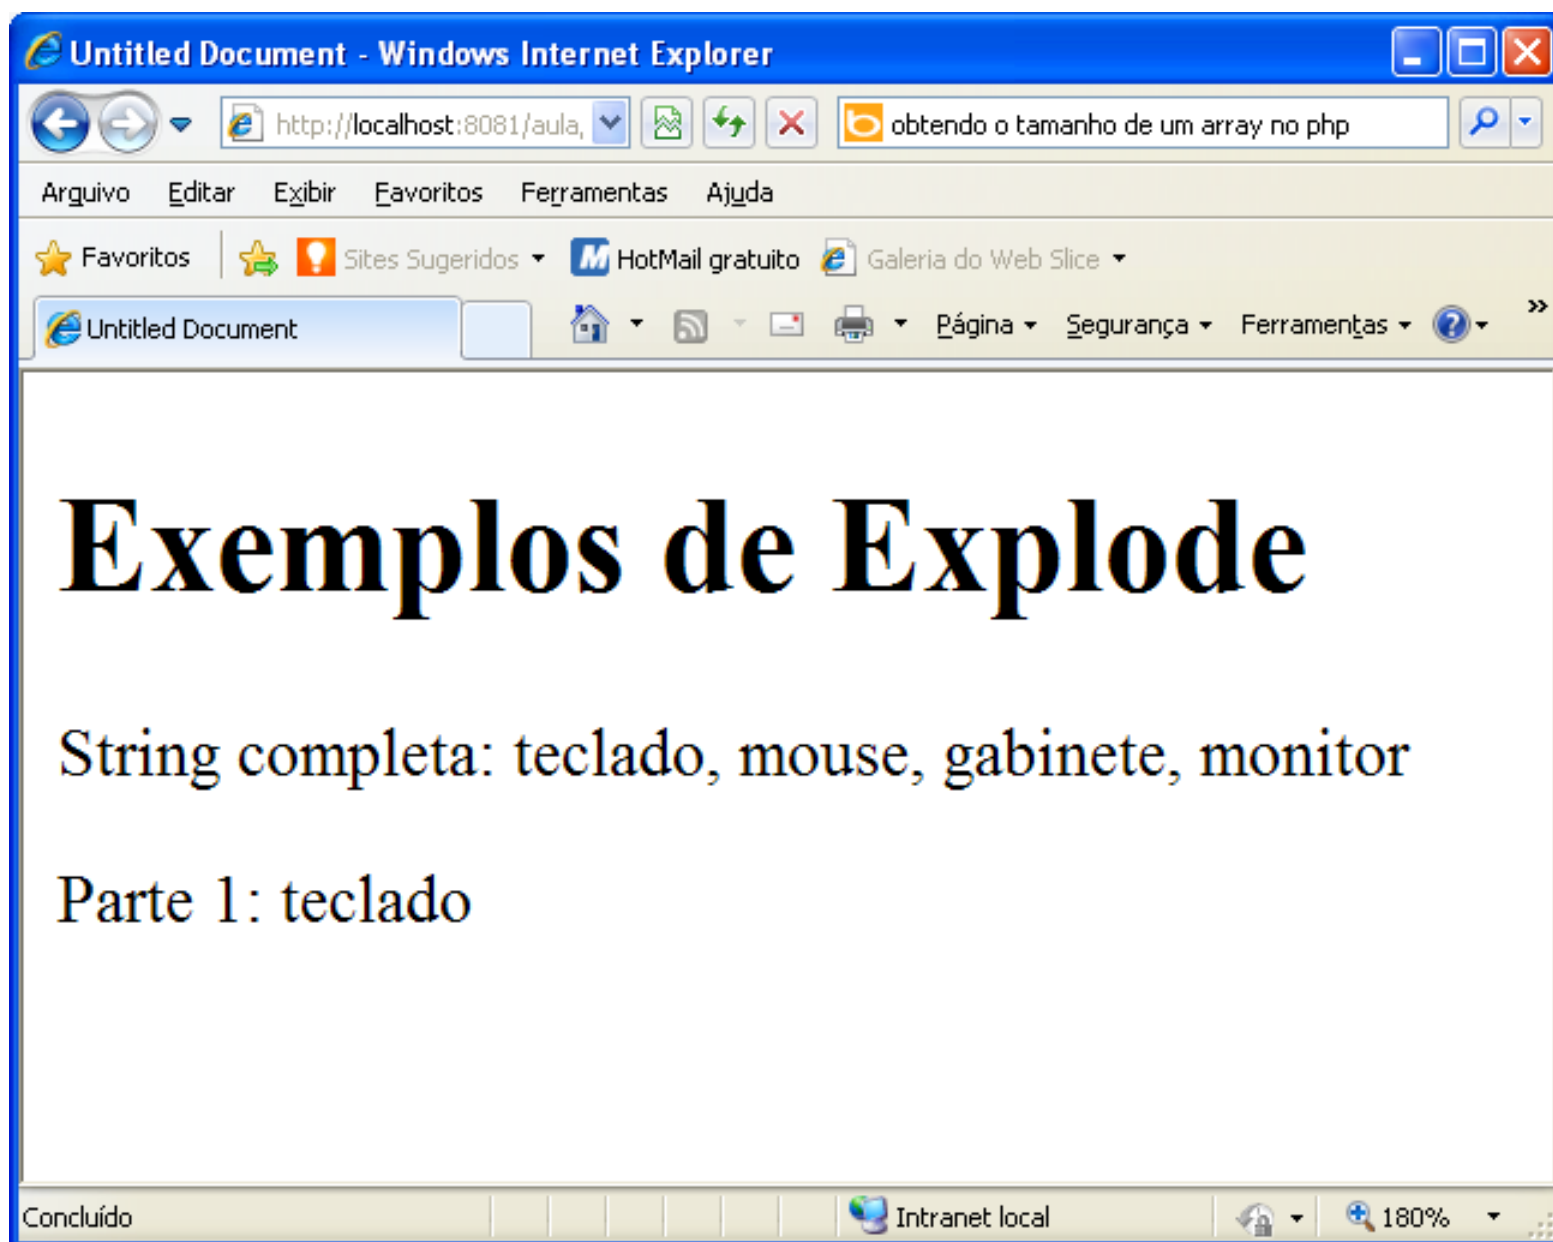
Untitled Document - Windows Internet Explorer

http://localhost:8081/aula,

obtendo o tamanho de um array no php

Arquivo Editar Exibir Favoritos Ferramentas Ajuda

Favoritos Sites Sugeridos HotMail gratuito Galeria do Web Slice

Untitled Document

Página Segurança Ferramentas

# Exemplos de Explode

String completa: teclado, mouse, gabinete, monitor

Parte 1: teclado

Concluído Intranet local 180%